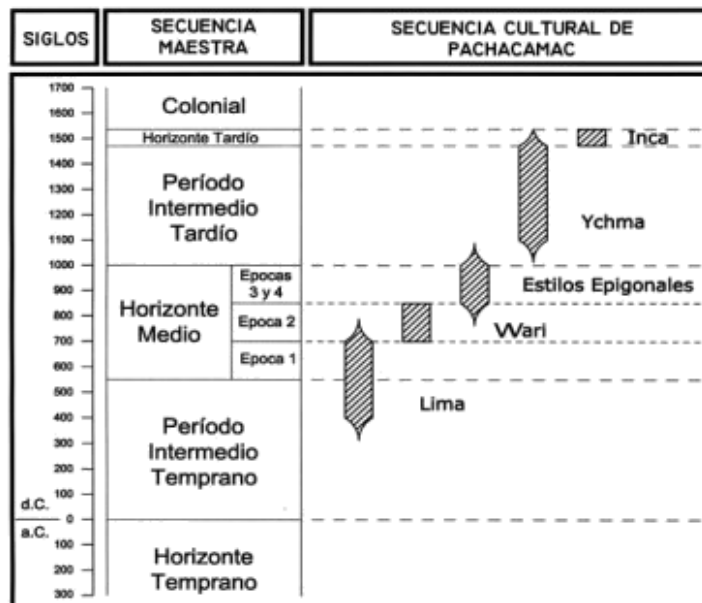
| SIGLOS | SECUENCIA MAESTRA | SECUENCIA CULTURAL DE PACHACAMAC |
|---|---|---|

1700
1600
1500
1400
1300
1200
1100
1000
900
800
700
600
500
400
300
200
100
d.C.
0
a.C.
100
200
300

Colonial
Horizonte Tardío
Período Intermedio Tardío
Horizonte Medio
Epocas 3 y 4
Epoca 2
Epoca 1
Período Intermedio Temprano
Horizonte Temprano

Inca
Ychma
Estilos Epigonales
Wari
Lima